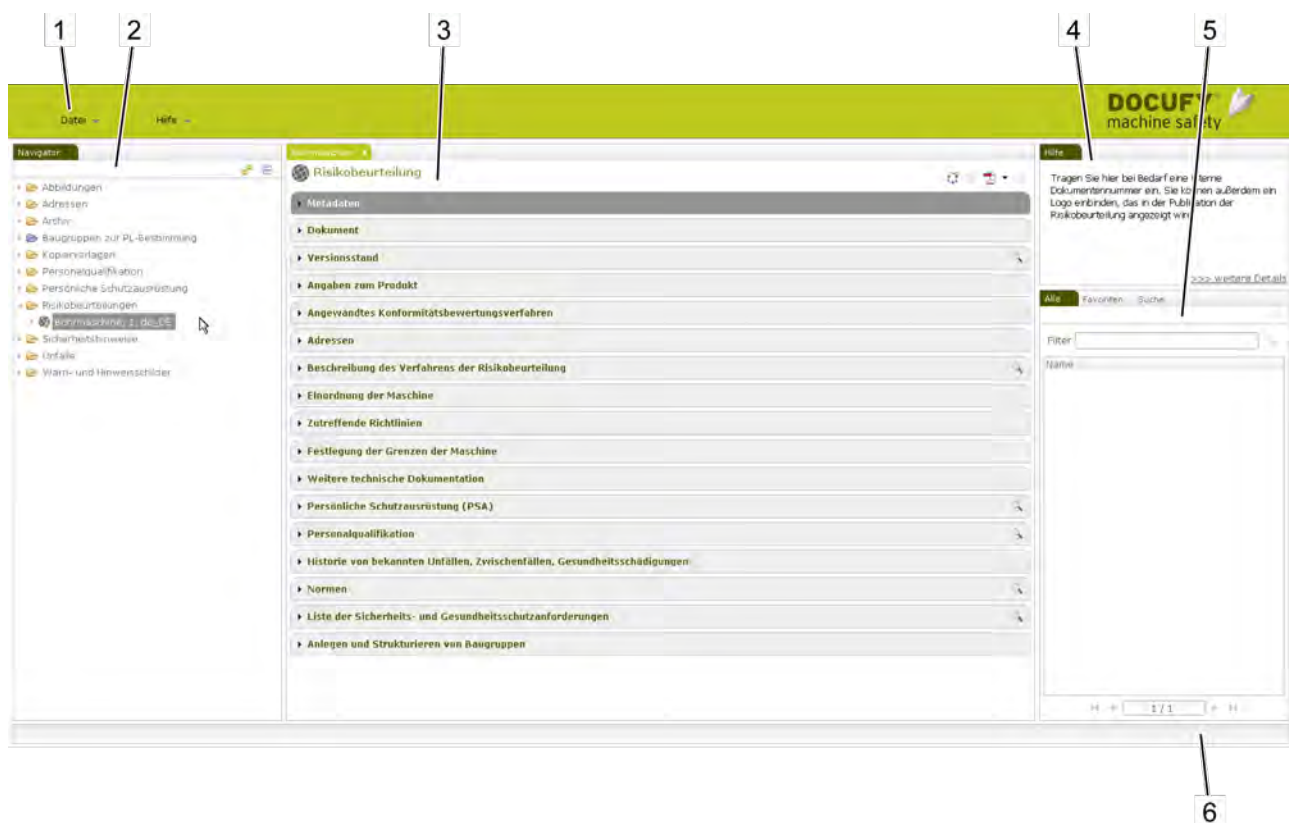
1 2 3 4 5

Datei Hilfe

DOCUFY machine safety

Navigator

Abbildungen
Adressen
Archiv
Baugruppen zur PL-Bestimmung
Kopiervorlagen
Personalqualifikation
Persönliche Schutzausrüstung
Risikobeurteilungen
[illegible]
Sicherheitshinweise
Unfälle
Warn- und Hinweisschilder

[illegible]

Risikobeurteilung

Metadaten
Dokument
Versionsstand
Angaben zum Produkt
Angewandtes Konformitätsbewertungsverfahren
Adressen
Beschreibung des Verfahrens der Risikobeurteilung
Einordnung der Maschine
Zutreffende Richtlinien
Festlegung der Grenzen der Maschine
Weitere technische Dokumentation
Persönliche Schutzausrüstung (PSA)
Personalqualifikation
Historie von bekannten Unfällen, Zwischenfällen, Gesundheitsschädigungen
Normen
Liste der Sicherheits- und Gesundheitsschutzanforderungen
Anlegen und Strukturieren von Baugruppen

Hilfe

Tragen Sie hier bei Bedarf eine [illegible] Dokumentennummer ein. Sie können außerdem ein Logo einbinden, das in der Publikation der Risikobeurteilung angezeigt wir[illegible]

>>> weitere Details

Alle Favoriten Suche

Filter

Name

1 / 1

6